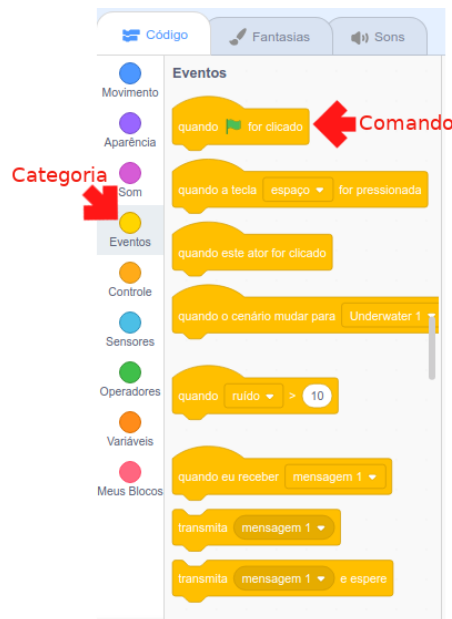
Código Fantasias Sons

Movimento
Aparência
Som
Eventos
Controle
Sensores
Operadores
Variáveis
Meus Blocos

Categoria

Eventos

quando for clicado

Comando

quando a tecla espaço for pressionada

quando este ator for clicado

quando o cenário mudar para Underwater 1

quando ruído > 10

quando eu receber mensagem 1

transmita mensagem 1

transmita mensagem 1 e espere